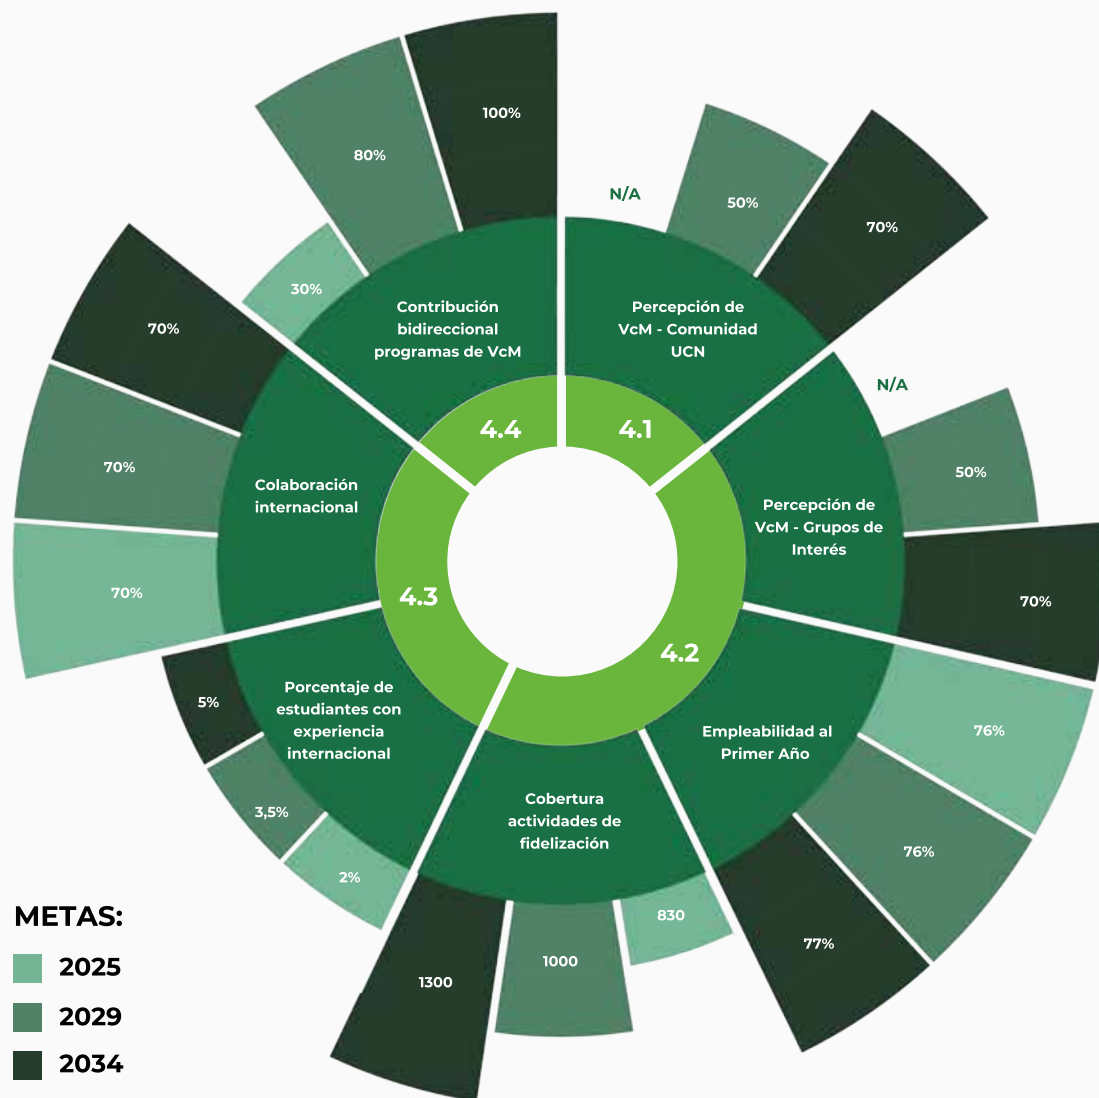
4.1
Percepción de VcM - Comunidad UCN
N/A
50%
70%

Percepción de VcM - Grupos de Interés
N/A
50%
70%

4.2
Empleabilidad al Primer Año
76%
76%
77%

Cobertura actividades de fidelización
830
1000
1300

4.3
Porcentaje de estudiantes con experiencia internacional
2%
3,5%
5%

Colaboración internacional
70%
70%
70%

4.4
Contribución bidireccional programas de VcM
30%
80%
100%

METAS:
2025
2029
2034